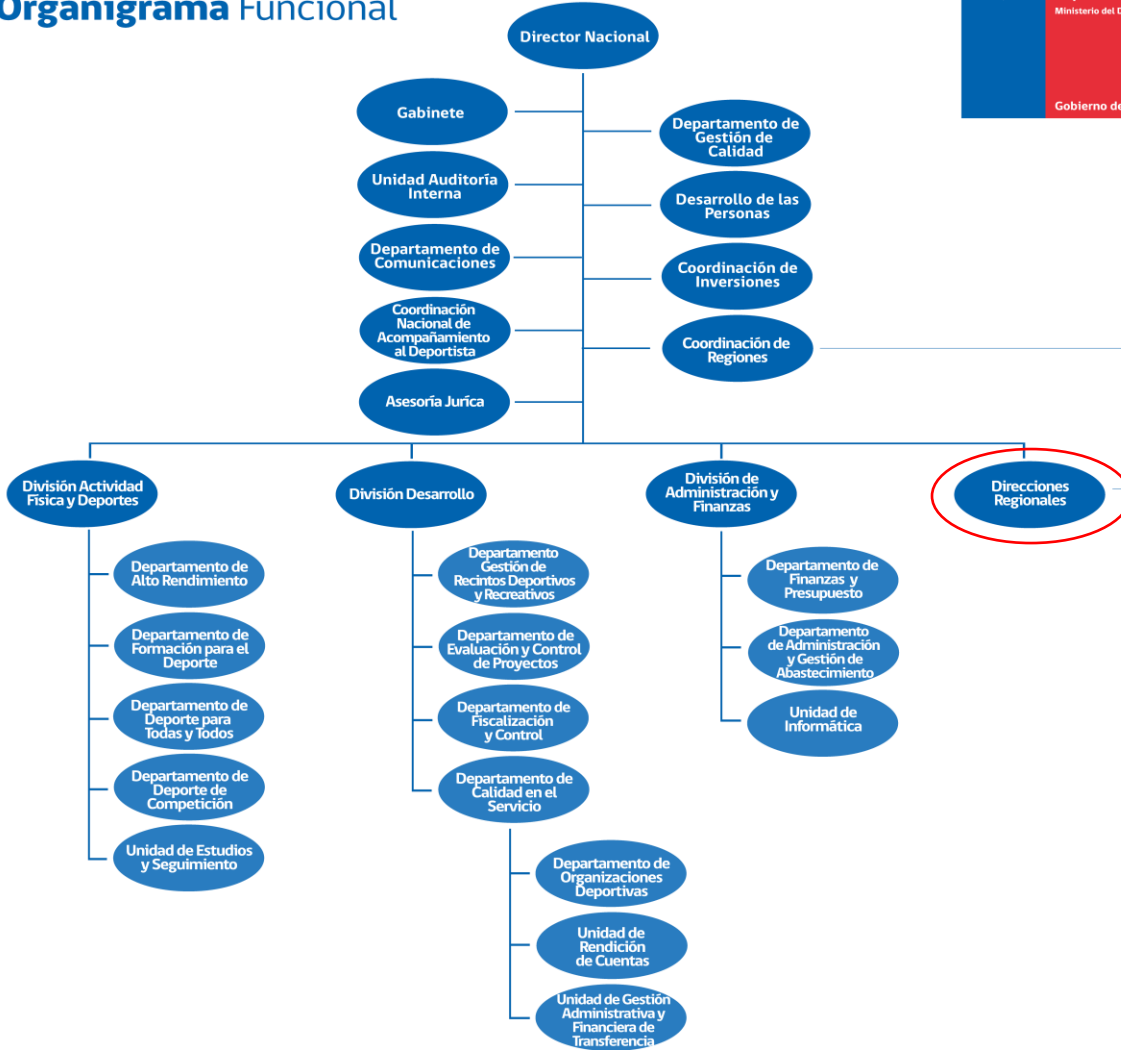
Organigrama Funcional

Ministerio del D

Gobierno de

Director Nacional

Gabinete

Unidad Auditoría Interna

Departamento de Comunicaciones

Coordinación Nacional de Acompañamiento al Deportista

Asesoría Juríca

Departamento de Gestión de Calidad

Desarrollo de las Personas

Coordinación de Inversiones

Coordinación de Regiones

División Actividad Física y Deportes

Departamento de Alto Rendimiento

Departamento de Formación para el Deporte

Departamento de Deporte para Todas y Todos

Departamento de Deporte de Competición

Unidad de Estudios y Seguimiento

División Desarrollo

Departamento Gestión de Recintos Deportivos y Recreativos

Departamento de Evaluación y Control de Proyectos

Departamento de Fiscalización y Control

Departamento de Calidad en el Servicio

Departamento de Organizaciones Deportivas

Unidad de Rendición de Cuentas

Unidad de Gestión Administrativa y Financiera de Transferencia

División de Administración y Finanzas

Departamento de Finanzas y Presupuesto

Departamento de Administración y Gestión de Abastecimiento

Unidad de Informática

Direcciones Regionales